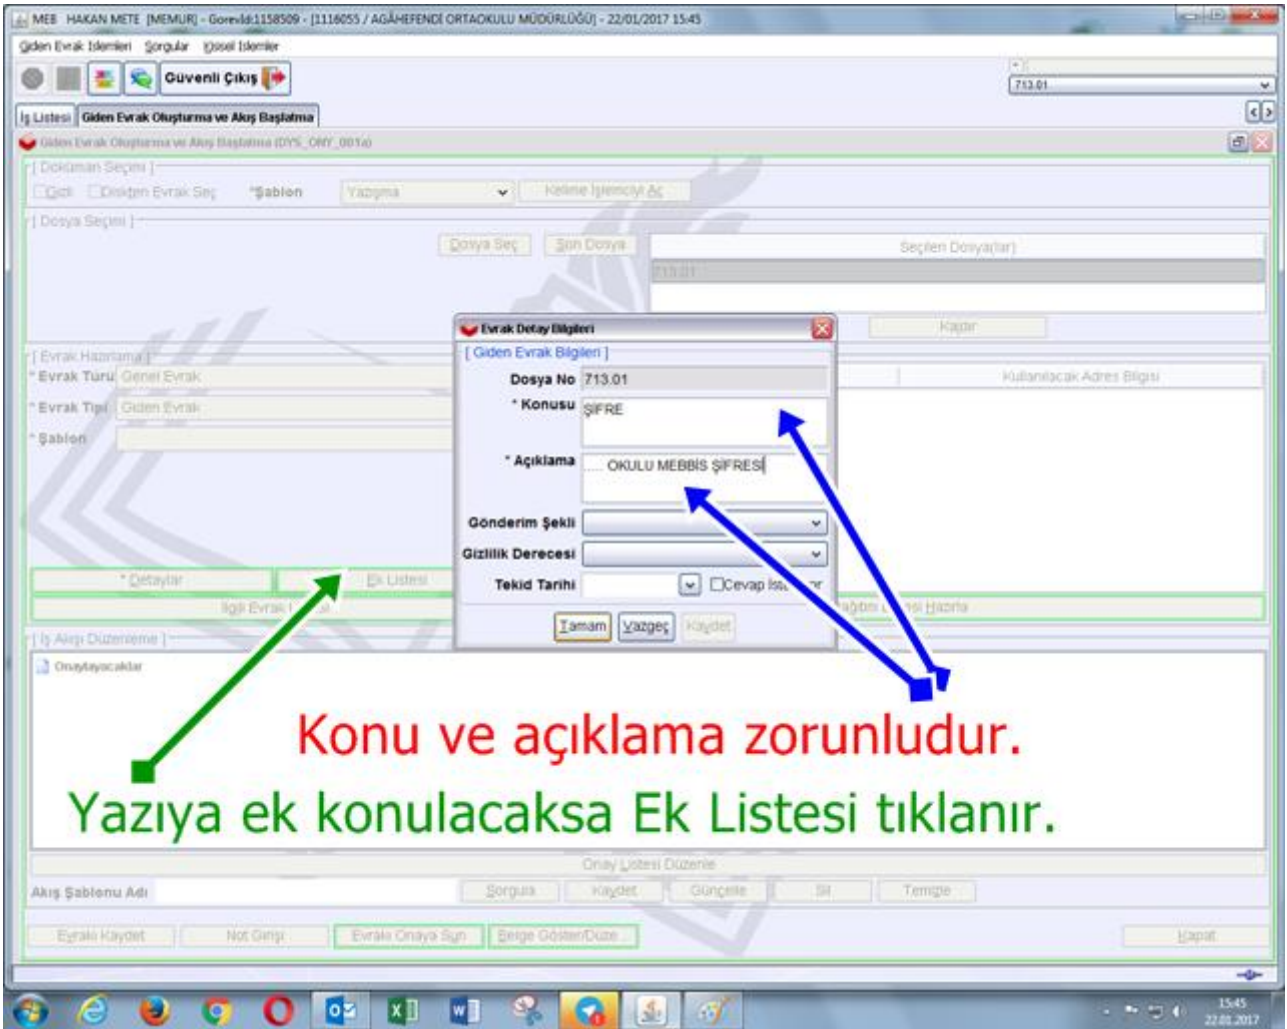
MEB HAKAN METE [MEMUR] - GorevId:1158509 - [1116055 / AGÂHEFENDİ ORTAOKULU MÜDÜRLÜĞÜ] - 22/01/2017 15:45

Giden Evrak İşlemleri Sorgular Kişisel İşlemler

Güvenli Çıkış

713.01

İş Listesi Giden Evrak Oluşturma ve Akış Başlatma

Giden Evrak Oluşturma ve Akış Başlatma (DYS_ONY_001a)

[ Doküman Seçimi ]

Çizik Diskten Evrak Seç *Şablon Yazışma Kelime İşlemciyi Aç

[ Dosya Seçimi ]

Dosya Seç Son Dosya Seçilen Dosya(lar)

713.01

Kaldır

[ Evrak Hazırlama ]

* Evrak Türü Genel Evrak

* Evrak Tipi Giden Evrak

* Şablon

Kullanılacak Adres Bilgisi

* Detaylar Ek Listesi

İlgili Evrak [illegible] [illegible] Hazırla

[ İş Akışı Düzenleme ]

Onaylayacaklar

Evrak Detay Bilgileri

[ Giden Evrak Bilgileri ]

Dosya No 713.01

* Konusu ŞİFRE

* Açıklama OKULU MEBBİS ŞİFRESİ

Gönderim Şekli

Gizlilik Derecesi

Tekid Tarihi Cevap İst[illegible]

Tamam Vazgeç Kaydet

Konu ve açıklama zorunludur.

Yazıya ek konulacaksa Ek Listesi tıklanır.

Onay Listesi Düzenle

Akış Şablonu Adı Sorgula Kaydet Güncelle Sil Temizle

Evrakı Kaydet Not Girişi Evrakı Onaya Sun Belge Göster/Düzen Kapat

15:45
22.01.2017